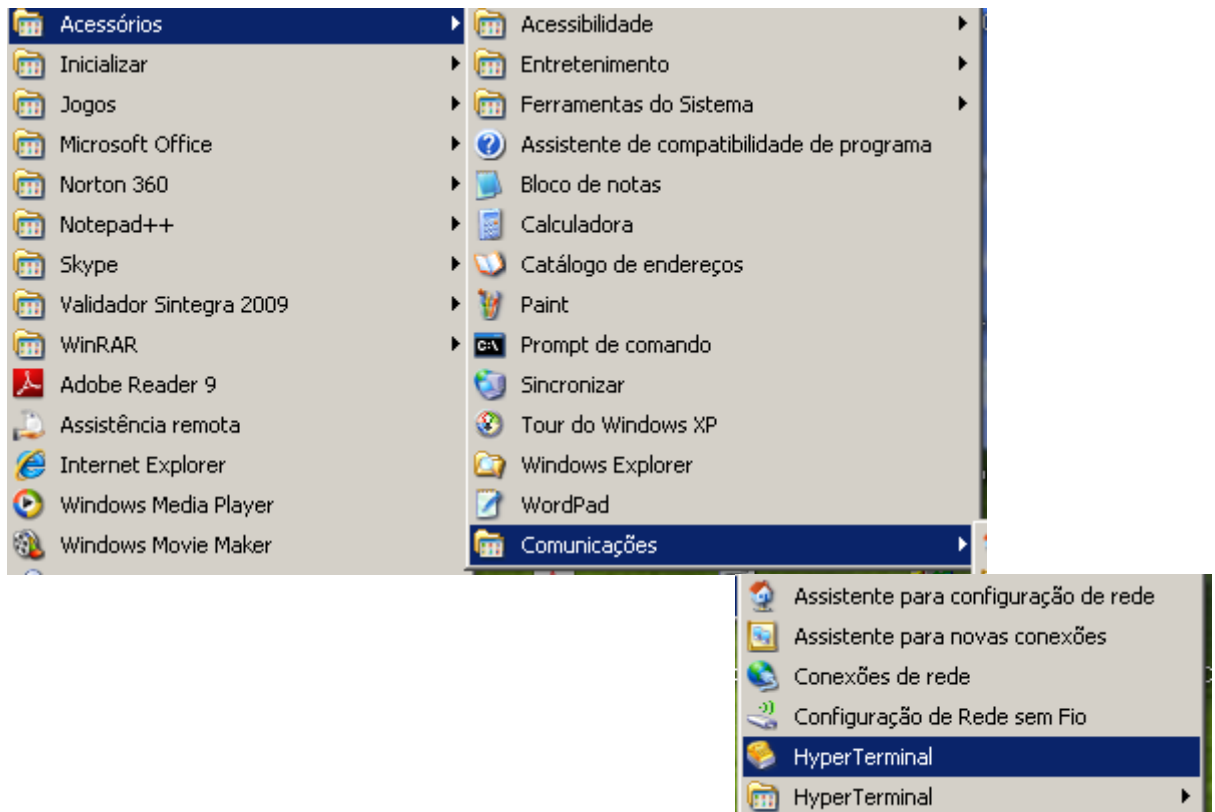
Acessórios
Inicializar
Jogos
Microsoft Office
Norton 360
Notepad++
Skype
Validador Sintegra 2009
WinRAR
Adobe Reader 9
Assistência remota
Internet Explorer
Windows Media Player
Windows Movie Maker

Acessibilidade
Entretenimento
Ferramentas do Sistema
Assistente de compatibilidade de programa
Bloco de notas
Calculadora
Catálogo de endereços
Paint
Prompt de comando
Sincronizar
Tour do Windows XP
Windows Explorer
WordPad
Comunicações

Assistente para configuração de rede
Assistente para novas conexões
Conexões de rede
Configuração de Rede sem Fio
HyperTerminal
HyperTerminal